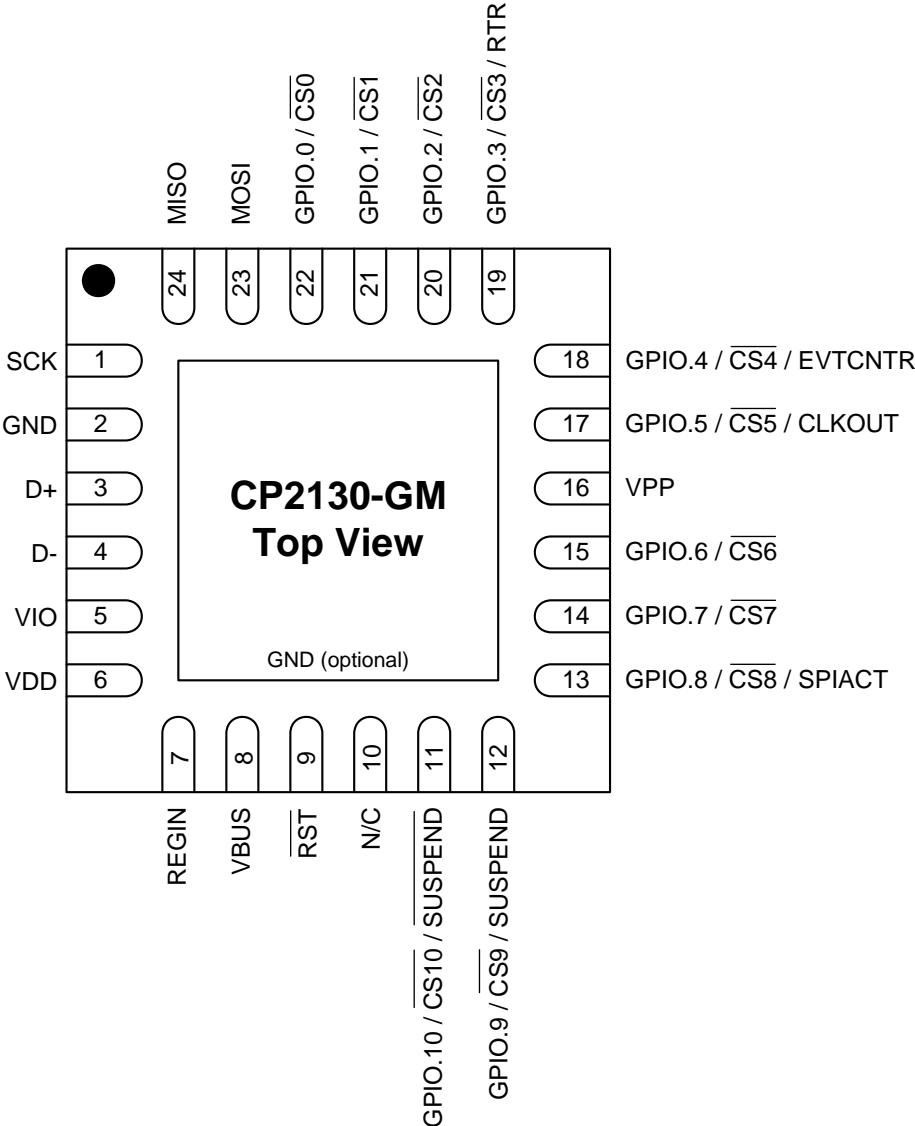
MISO
MOSI
GPIO.0 / $\overline{CS0}$
GPIO.1 / $\overline{CS1}$
GPIO.2 / $\overline{CS2}$
GPIO.3 / $\overline{CS3}$ / RTR

24
23
22
21
20
19

SCK 1
GND 2
D+ 3
D- 4
VIO 5
VDD 6

18 GPIO.4 / $\overline{CS4}$ / EVTCNTR
17 GPIO.5 / $\overline{CS5}$ / CLKOUT
16 VPP
15 GPIO.6 / $\overline{CS6}$
14 GPIO.7 / $\overline{CS7}$
13 GPIO.8 / $\overline{CS8}$ / SPIACT

**CP2130-GM**
**Top View**

GND (optional)

7
8
9
10
11
12

REGIN
VBUS
$\overline{RST}$
N/C
GPIO.10 / $\overline{CS10}$ / $\overline{SUSPEND}$
GPIO.9 / $\overline{CS9}$ / SUSPEND